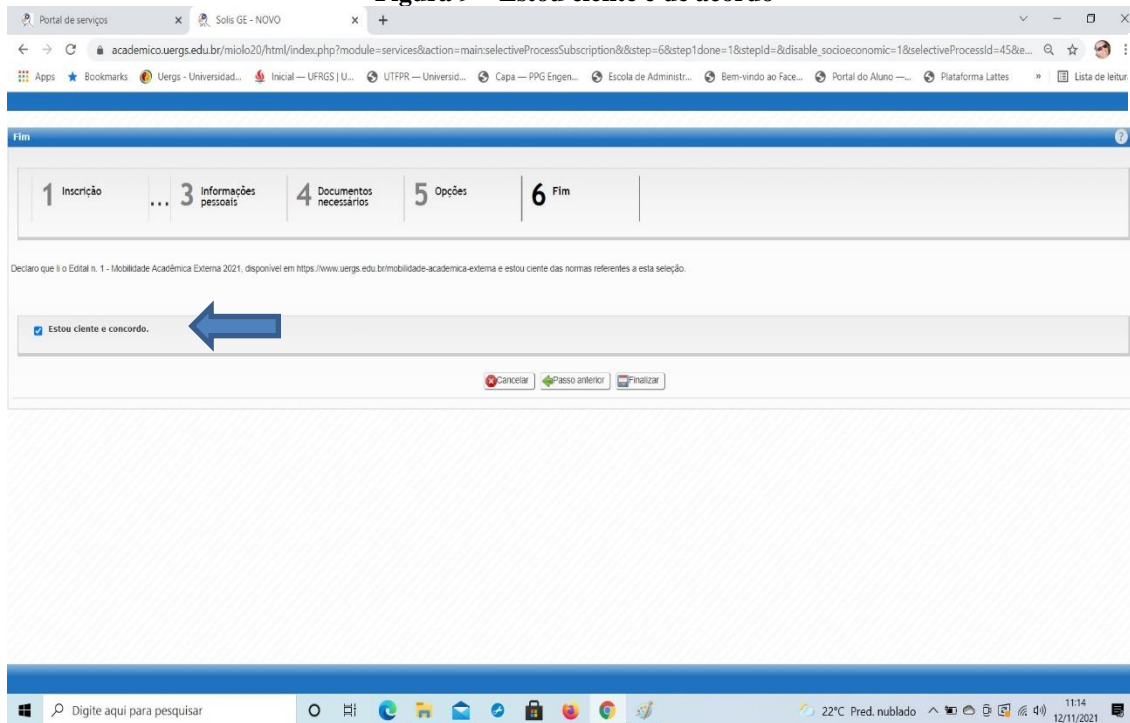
Figura 9 – Estou ciente e de acordo

Portal de serviços
Solis GE - NOVO

academico.uergs.edu.br/miolo20/html/index.php?module=services&action=main:selectiveProcessSubscription&&step=6&step1done=1&stepId=&disable_socioeconomic=1&selectiveProcessId=45&e...

Apps Bookmarks Uergs - Universidad... Inicial — UFRGS | U... UTFPR — Universid... Capa — PPG Engen... Escola de Administr... Bem-vindo ao Face... Portal do Aluno —... Plataforma Lattes » Lista de leitura

Fim

1 Inscrição ... 3 Informações pessoais 4 Documentos necessários 5 Opções 6 Fim

Declaro que li o Edital n. 1 - Mobilidade Acadêmica Externa 2021, disponível em https://www.uergs.edu.br/mobilidade-academica-externa e estou ciente das normas referentes a esta seleção.

Estou ciente e concordo.

Cancelar Passo anterior Finalizar

Digite aqui para pesquisar

22°C Pred. nublado 11:14 12/11/2021